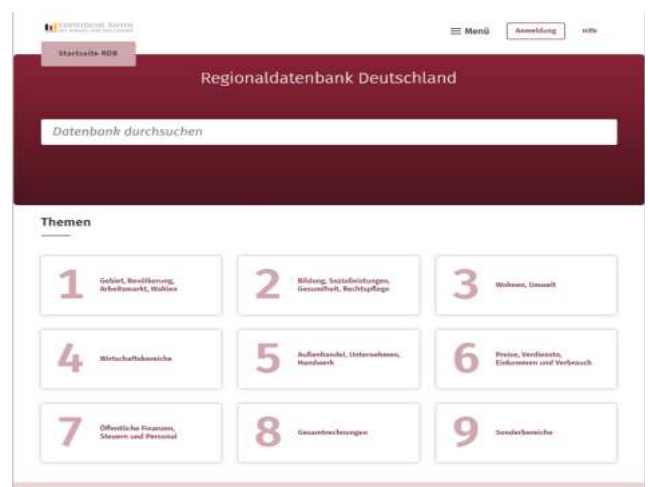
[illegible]

≡ Menü

Anmeldung

Hilfe

Startseite RDB

Regionaldatenbank Deutschland

Datenbank durchsuchen

Themen

1 Gebiet, Bevölkerung, Arbeitsmarkt, Wahlen

2 Bildung, Sozialleistungen, Gesundheit, Rechtspflege

3 Wohnen, Umwelt

4 Wirtschaftsbereiche

5 Außenhandel, Unternehmen, Handwerk

6 Preise, Verdienste, Einkommen und Verbrauch

7 Öffentliche Finanzen, Steuern und Personal

8 Gesamtrechnungen

9 Sonderbereiche